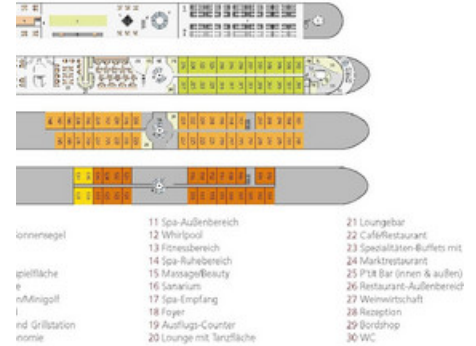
onnensegel

pielfläche
e
v/Minigolf
l
nd Grillstation
nomie

11 Spa-Außenbereich
12 Whirlpool
13 Fitnessbereich
14 Spa-Ruhebereich
15 Massage/Beauty
16 Sanarium
17 Spa-Empfang
18 Foyer
19 Ausflugs-Counter
20 Lounge mit Tanzfläche

21 Loungebar
22 Café/Restaurant
23 Spezialitäten-Buffets mit
24 Marktrestaurant
25 P1R Bar (innen & außen)
26 Restaurant-Außenbereich
27 Weinwirtschaft
28 Rezeption
29 Bordshop
30 WC